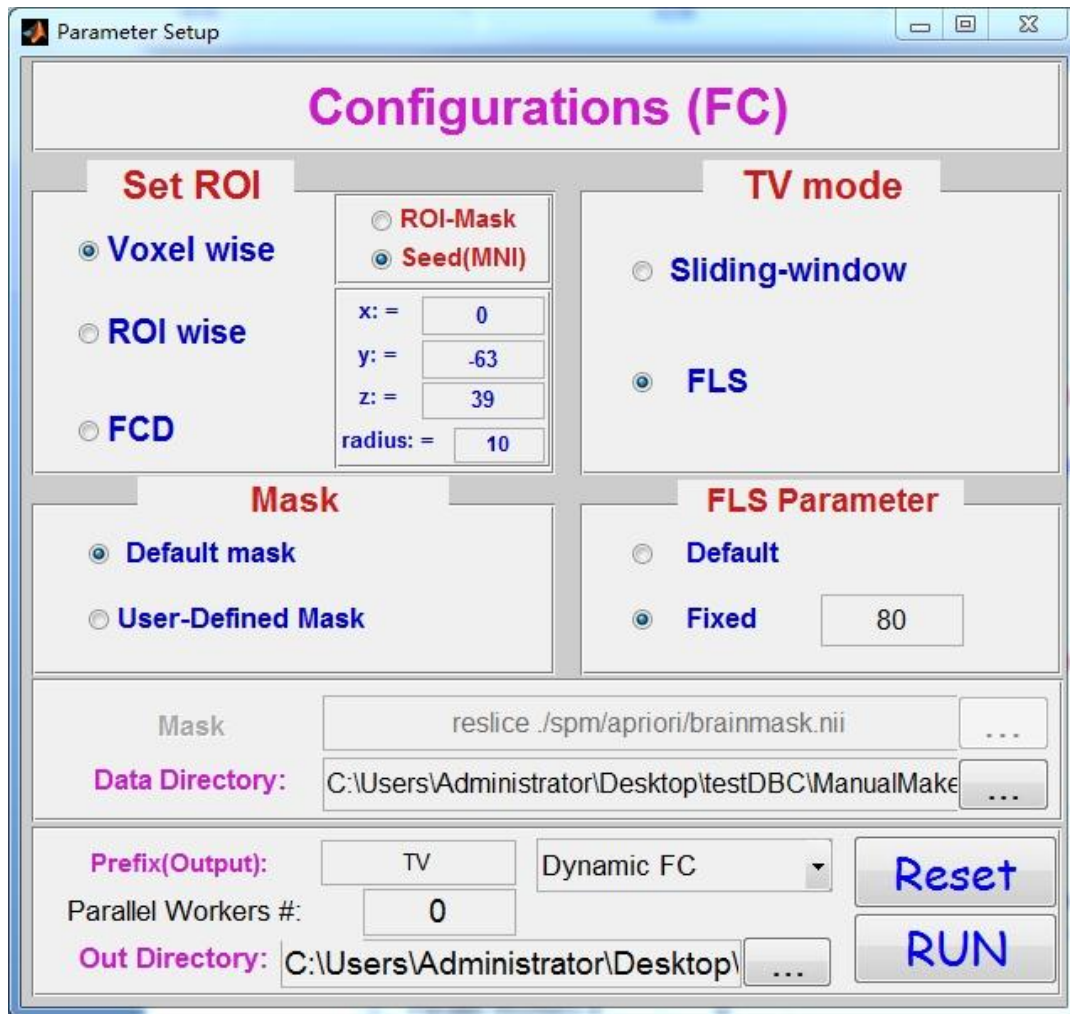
Parameter Setup

Configurations (FC)

Set ROI

Voxel wise

ROI wise

FCD

ROI-Mask

Seed(MNI)

x: = 0

y: = -63

z: = 39

radius: = 10

TV mode

Sliding-window

FLS

Mask

Default mask

User-Defined Mask

FLS Parameter

Default

Fixed 80

Mask reslice ./spm/apriori/brainmask.nii ...

Data Directory: C:\Users\Administrator\Desktop\testDBC\ManualMake ...

Prefix(Output): TV

Dynamic FC

Reset

Parallel Workers #: 0

Out Directory: C:\Users\Administrator\Desktop\ ...

RUN